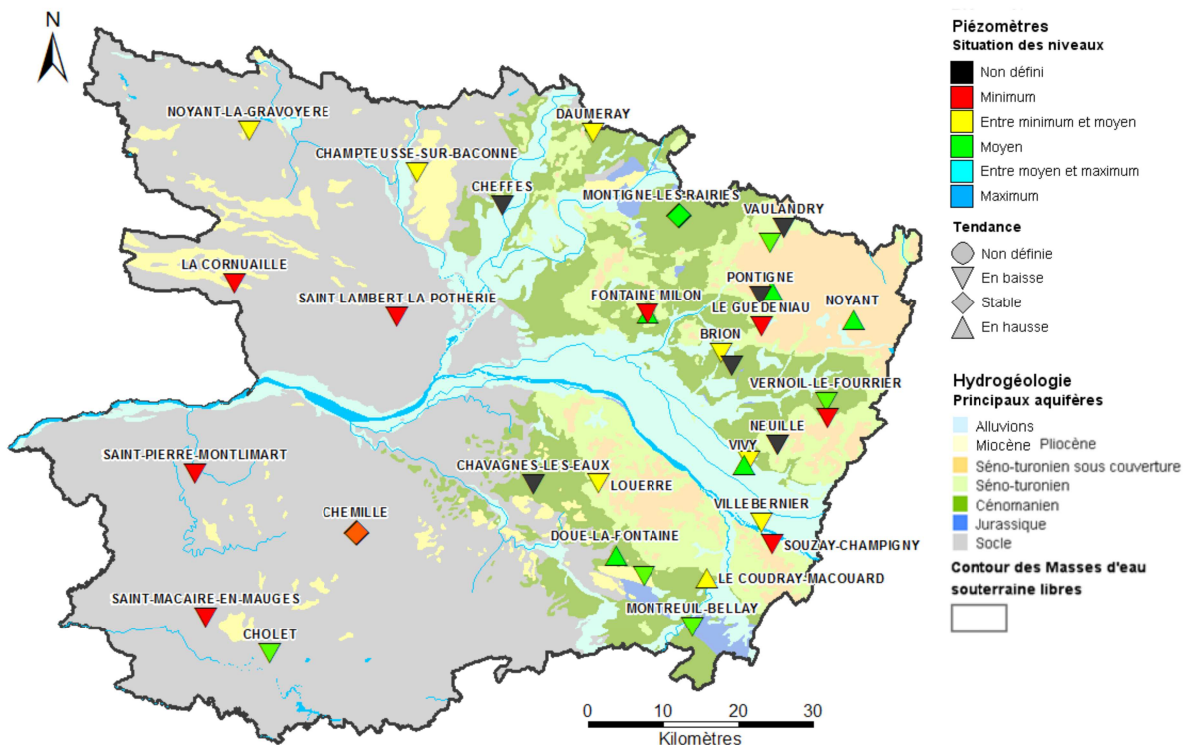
N

NOYANT-LA-GRAVOYERE
CHAMPTEUSSE-SUR-BACONNE
DAUMERAY
CHEFFES
MONTIGNE-LES-RAIRIES
VAULANDRY
LA CORNUAILLE
SAINT LAMBERT LA POTHERIE
PONTIGNE
FONTAINE MILON
LE GUEDENIAU
NOYANT
BRION
VERNOIL-LE-FOURRIER
NEUILLE
VIVY
SAINT-PIERRE-MONTLIMART
CHAVAGNES-LES-EAUX
LOUERRE
CHEMILLE
VILLEBERNIER
SOUZAY-CHAMPIGNY
DOUE-LA-FONTAINE
LE COUDRAY-MACOUARD
SAINT-MACAIRE-EN-MAUGES
MONTREUIL-BELLAY
CHOLET

0 10 20 30
Kilomètres

Piézomètres
Situation des niveaux
Non défini
Minimum
Entre minimum et moyen
Moyen
Entre moyen et maximum
Maximum

Tendance
Non définie
En baisse
Stable
En hausse

Hydrogéologie
Principaux aquifères
Alluvions
Miocène Pliocène
Séno-turonien sous couverture
Séno-turonien
Cénomanien
Jurassique
Socle

Contour des Masses d'eau souterraine libres